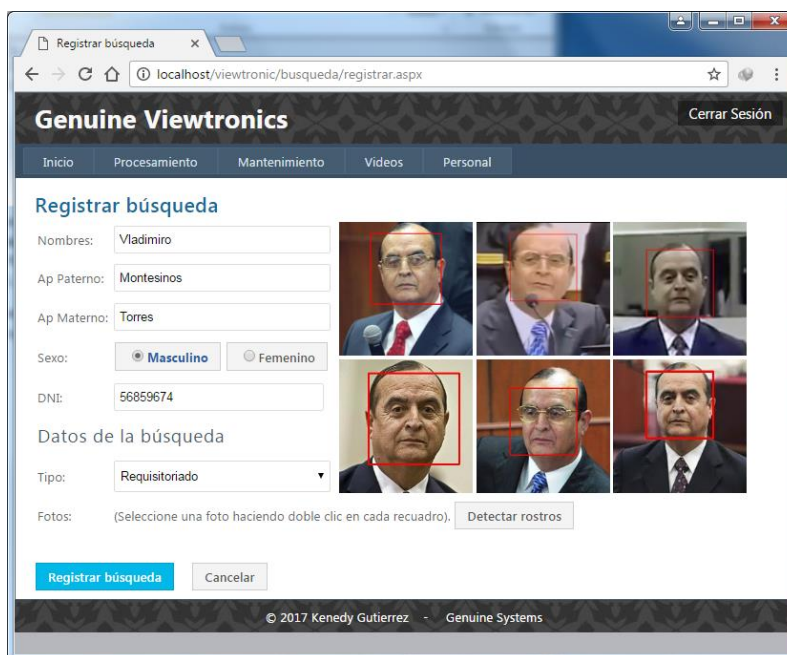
Registrar búsqueda ×

localhost/viewtronic/busqueda/registrar.aspx

Genuine Viewtronics

Cerrar Sesión

Inicio Procesamiento Mantenimiento Videos Personal

Registrar búsqueda

Nombres: Vladimiro

Ap Paterno: Montesinos

Ap Materno: Torres

Sexo: Masculino Femenino

DNI: 56859674

Datos de la búsqueda

Tipo: Requisitoriado

Fotos: (Seleccione una foto haciendo doble clic en cada recuadro). Detectar rostros

Registrar búsqueda Cancelar

© 2017 Kenedy Gutierrez - Genuine Systems